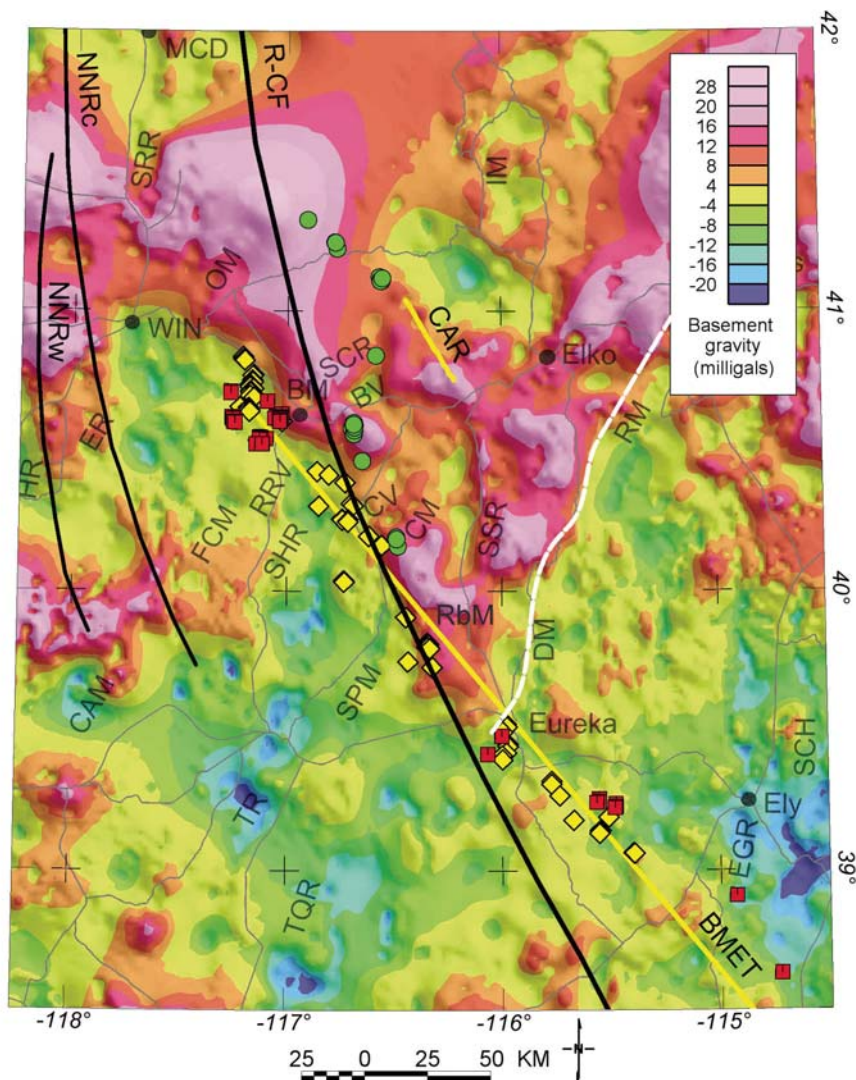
42°
MCD
NNRc
R-CF
SRR
IM
OM
NNRw
WIN
CAR
41°
Elko
SCR
BM
BV
ER
RM
HR
RRV
CV
FCM
CM
SSR
SHR
40°
RbM
DM
SPM
CAM
Eureka
SCH
Ely
TR
EGR
39°
TQR
BMET
-118°
-117°
-116°
-115°
25 0 25 50 KM
28
20
16
12
8
4
-4
-8
-12
-16
-20
Basement gravity (milligals)